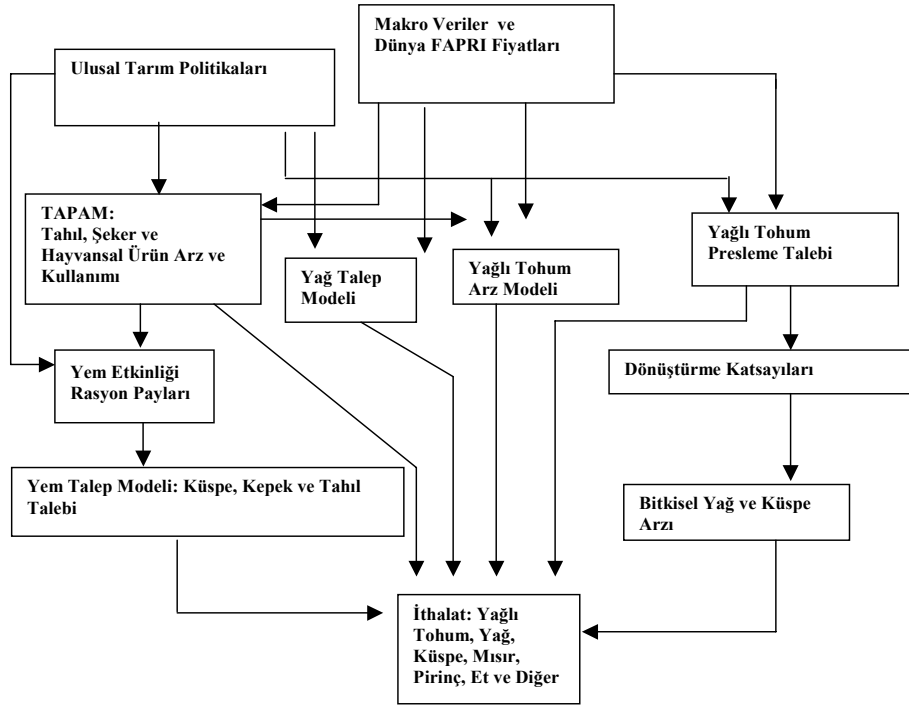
Makro Veriler ve Dünya FAPRI Fiyatları

Ulusal Tarım Politikaları

TAPAM: Tahıl, Şeker ve Hayvansal Ürün Arz ve Kullanımı

Yağ Talep Modeli

Yağlı Tohum Arz Modeli

Yağlı Tohum Presleme Talebi

Yem Etkinliği Rasyon Payları

Dönüştürme Katsayıları

Yem Talep Modeli: Küspe, Kepek ve Tahıl Talebi

Bitkisel Yağ ve Küspe Arzı

İthalat: Yağlı Tohum, Yağ, Küspe, Mısır, Pirinç, Et ve Diğer